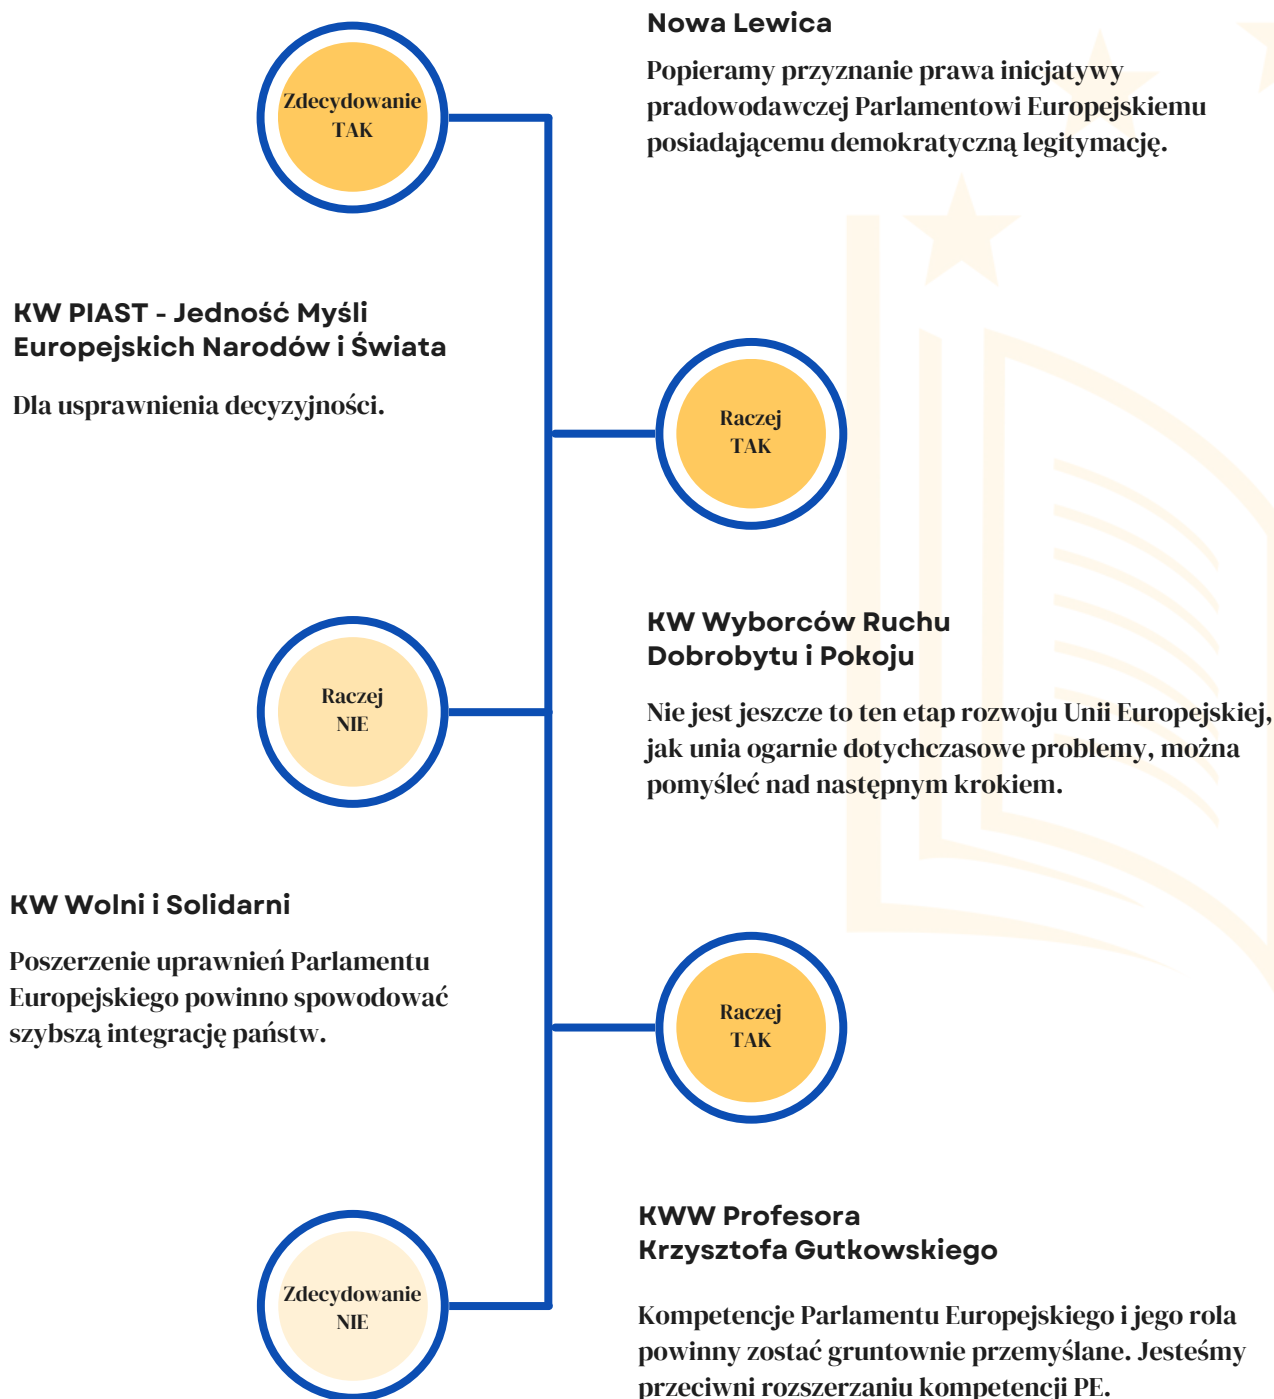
Zdecydowanie TAK

Nowa Lewica

Popieramy przyznanie prawa inicjatywy pradowodawczej Parlamentowi Europejskiemu posiadającemu demokratyczną legitymację.

KW PIAST - Jedność Myśli Europejskich Narodów i Świata

Dla usprawnienia decyzyjności.

Raczej TAK

Raczej NIE

KW Wyborców Ruchu Dobrobytu i Pokoju

Nie jest jeszcze to ten etap rozwoju Unii Europejskiej, jak unia ogarnie dotychczasowe problemy, można pomyśleć nad następnym krokiem.

KW Wolni i Solidarni

Poszerzenie uprawnień Parlamentu Europejskiego powinno spowodować szybszą integrację państw.

Raczej TAK

Zdecydowanie NIE

KWW Profesora Krzysztofa Gutkowskiego

Kompetencje Parlamentu Europejskiego i jego rola powinny zostać gruntownie przemyślane. Jesteśmy przeciwni rozszerzaniu kompetencji PE.